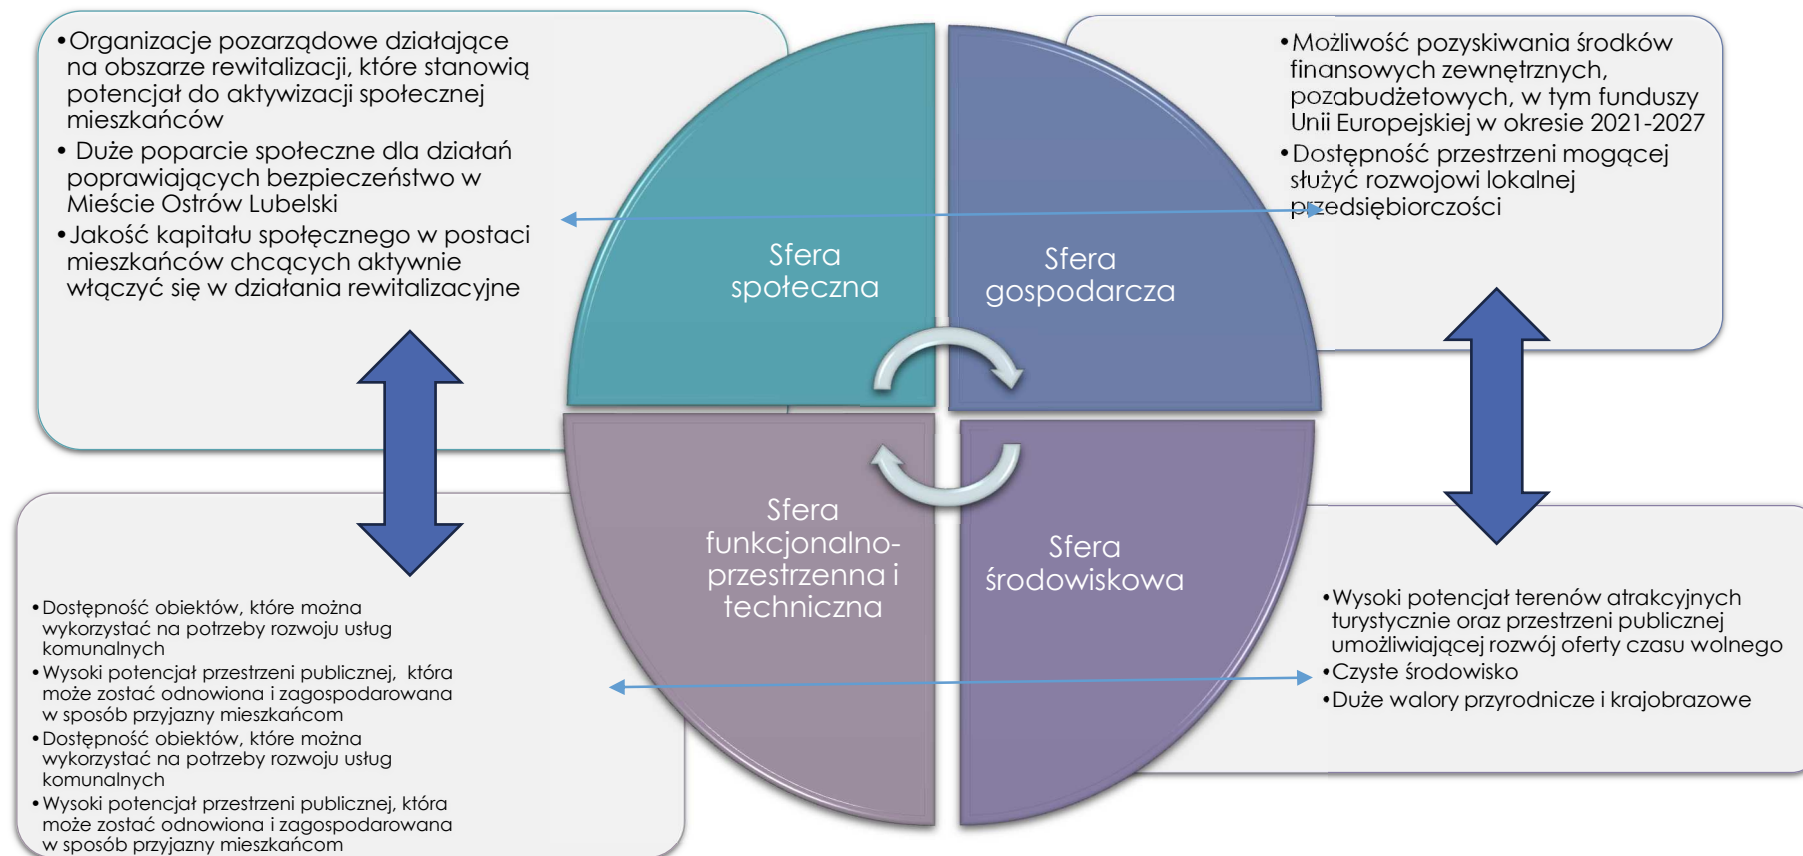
• Organizacje pozarządowe działające na obszarze rewitalizacji, które stanowią potencjał do aktywizacji społecznej mieszkańców
• Duże poparcie społeczne dla działań poprawiających bezpieczeństwo w Mieście Ostrów Lubelski
• Jakość kapitału społecznego w postaci mieszkańców chcących aktywnie włączyć się w działania rewitalizacyjne

• Możliwość pozyskiwania środków finansowych zewnętrznych, pozabudżetowych, w tym funduszy Unii Europejskiej w okresie 2021-2027
• Dostępność przestrzeni mogącej służyć rozwojowi lokalnej przedsiębiorczości

Sfera społeczna

Sfera gospodarcza

Sfera funkcjonalno-przestrzenna i techniczna

Sfera środowiskowa

• Dostępność obiektów, które można wykorzystać na potrzeby rozwoju usług komunalnych
• Wysoki potencjał przestrzeni publicznej, która może zostać odnowiona i zagospodarowana w sposób przyjazny mieszkańcom
• Dostępność obiektów, które można wykorzystać na potrzeby rozwoju usług komunalnych
• Wysoki potencjał przestrzeni publicznej, która może zostać odnowiona i zagospodarowana w sposób przyjazny mieszkańcom

• Wysoki potencjał terenów atrakcyjnych turystycznie oraz przestrzeni publicznej umożliwiającej rozwój oferty czasu wolnego
• Czyste środowisko
• Duże walory przyrodnicze i krajobrazowe